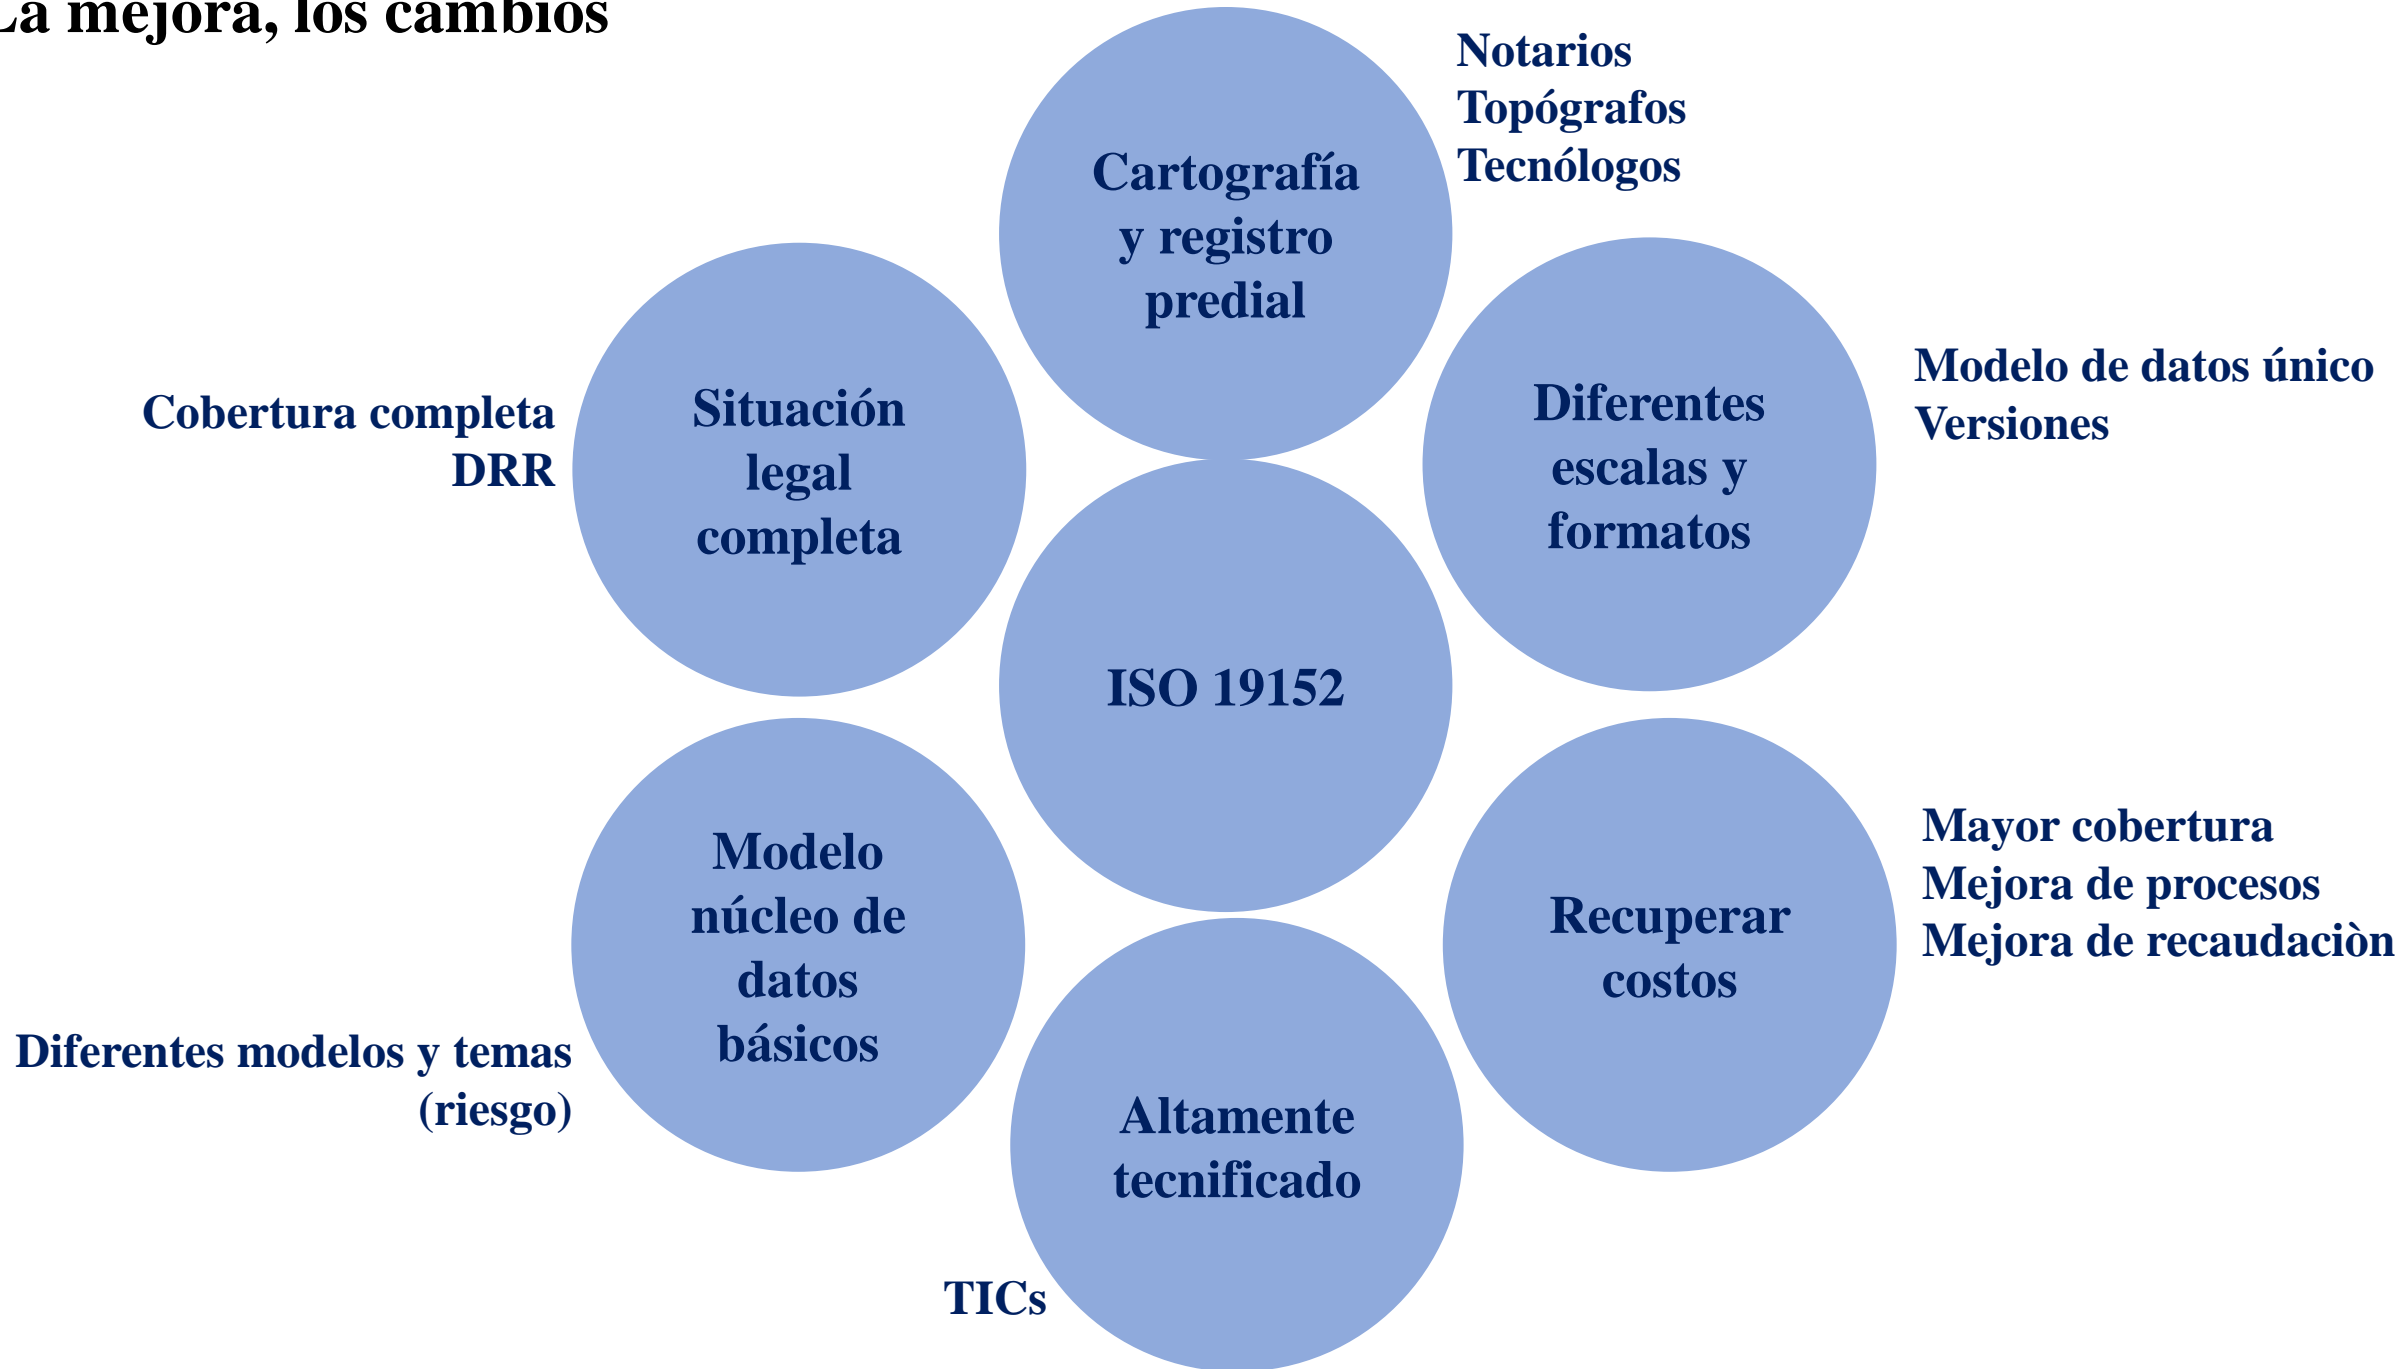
La mejora, los cambios

Notarios
Topógrafos
Tecnólogos

Cartografía y registro predial

Cobertura completa
DRR

Situación legal completa

Diferentes escalas y formatos

Modelo de datos único
Versiones

ISO 19152

Modelo núcleo de datos básicos

Recuperar costos

Mayor cobertura
Mejora de procesos
Mejora de recaudaciòn

Diferentes modelos y temas (riesgo)

Altamente tecnificado

TICs